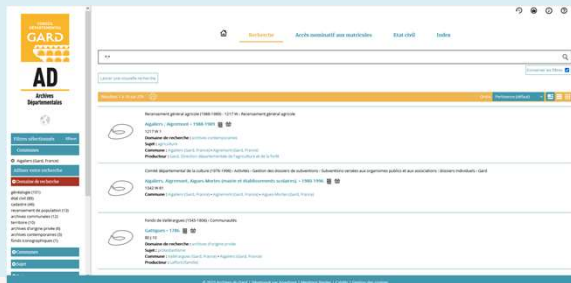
CONSEIL DÉPARTEMENTAL
GARD

AD
Archives Départementales

Filtres sélectionnés
Communes
Aigaliers (Gard, France)
Affiner votre recherche
Domaine de recherche
généalogie (151)
état civil (83)
cadastre (46)
recensement de population (13)
archives communales (12)
territoire (10)
archives d'origine privée (8)
archives contemporaines (8)
fonds iconographiques (1)
Communes
Sujet

Recherche
Accès nominatif aux matricules
Etat civil
Index

Lancer une nouvelle recherche

Conserver les filtres

Résultats 1 à 10 sur 156
Pertinence (défaut)

Recensement général agricole (1988-1988) : 1217 W : Recensement général agricole
Aigaliers ; Aigremont — 1988-1988
1217 W 1
Domaine de recherche : archives contemporaines
Sujet : agriculture
Commune : Aigaliers (Gard, France)
Producteur : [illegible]

Comité départemental de la culture (1974-1980) : Activités : Gestion des dossiers de subventions : Subventions versées aux organismes publics et aux associations : dossiers individuels : Gard
Aigaliers ; Aigremont, Aigues-Mortes (mairie et établissements scolaires) — 1980-1996
1342 W 81
Commune : Aigaliers (Gard, France)

Fonds de Valérargues (1343-1806) : Communautés
Gatigues — 1786
80 J 10
Domaine de recherche : archives d'origine privée
Sujet : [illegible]
Commune : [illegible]
Producteur : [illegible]